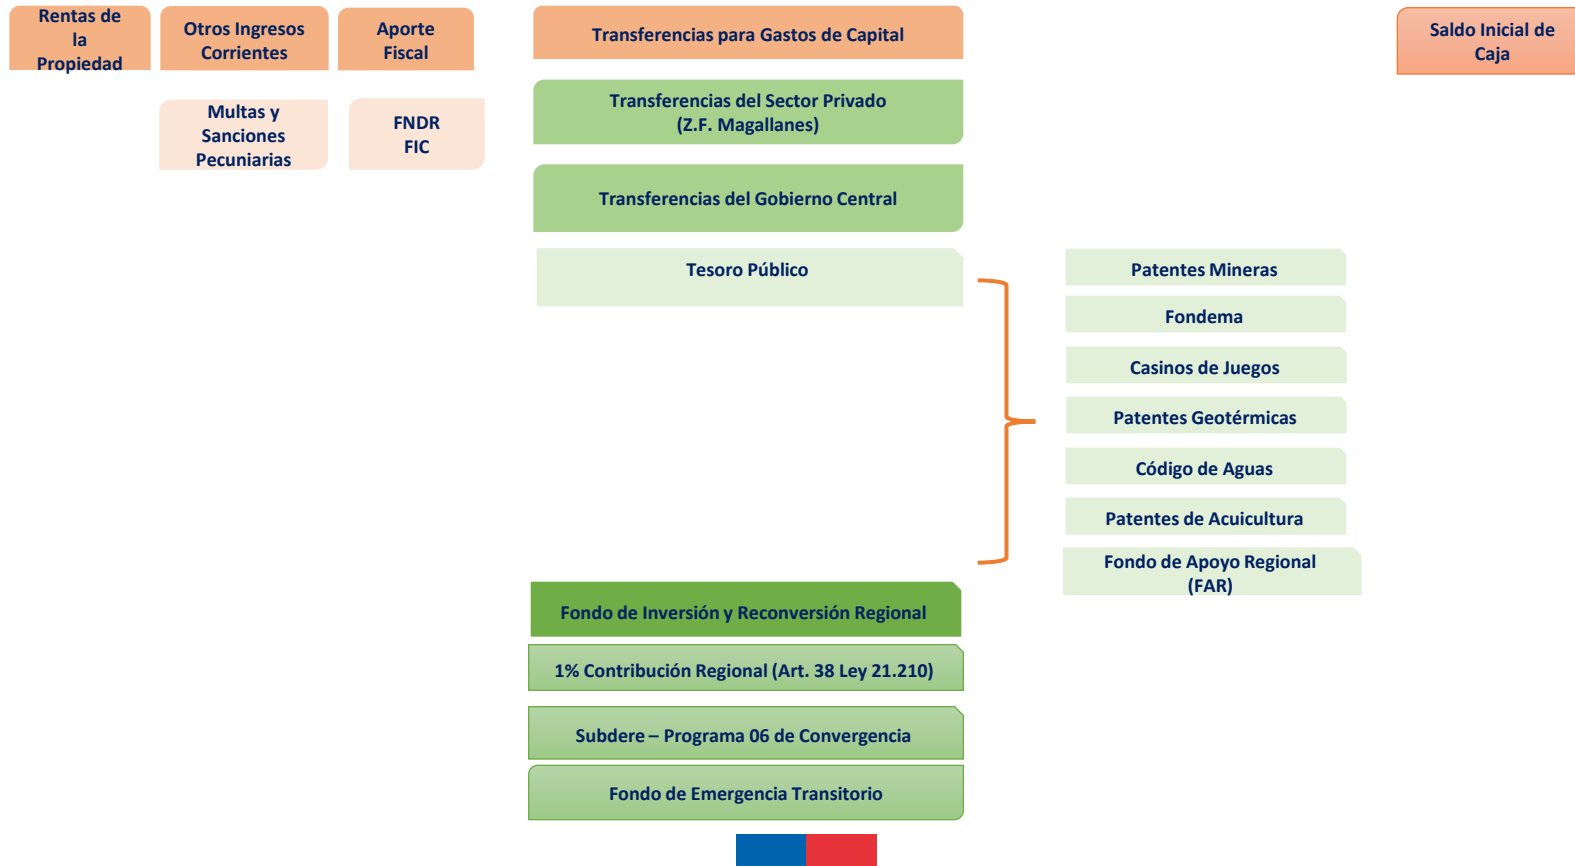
Rentas de la Propiedad

Otros Ingresos Corrientes

Aporte Fiscal

Transferencias para Gastos de Capital

Saldo Inicial de Caja

Multas y Sanciones Pecuniarias

FNDR
FIC

Transferencias del Sector Privado
(Z.F. Magallanes)

Transferencias del Gobierno Central

Tesoro Público

Patentes Mineras

Fondema

Casinos de Juegos

Patentes Geotérmicas

Código de Aguas

Patentes de Acuicultura

Fondo de Apoyo Regional
(FAR)

Fondo de Inversión y Reconversión Regional

1% Contribución Regional (Art. 38 Ley 21.210)

Subdere – Programa 06 de Convergencia

Fondo de Emergencia Transitorio